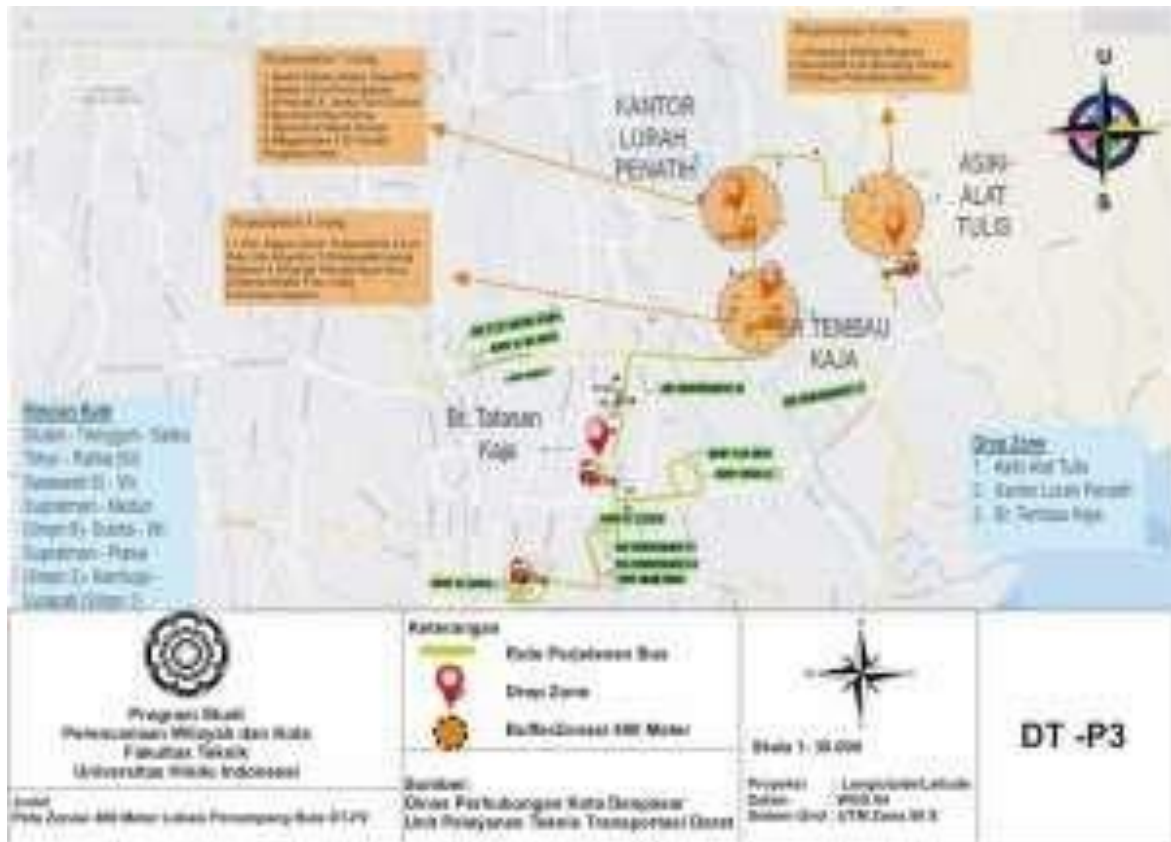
U

S

KANTOR LURAH PEMATIH

ASIRI ALAT TULIS

BR TEMBAU KAJA

Br. Tatasan Kaja

Rencana Rute
Stasiun - Tenggoh - Sakia Tohpati - Pulau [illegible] Swawedi Gt - Wr Supratman - Matur Urban Br - Buana - Wr Supratman - Plaza Urban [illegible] - Kamboja - Gusarah Urban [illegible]

Drop Zone
1. Asiri Alat Tulis
2. Kantor Lurah Penatih
3. Br. Tembau Kaja

Program Studi
Perencanaan Wilayah dan Kota
Fakultas Teknik
Universitas Hindu Indonesia

Judul
Peta Zonasi 400 Meter Lokasi Penumpang Bus DT-P3

Keterangan
Rute Perjalanan Bus
Drop Zone
Buffer/Zonasi 400 Meter

Sumber:
Dinas Perhubungan Kota Denpasar
Unit Pelayanan Teknis Transportasi Darat

Skala 1 : 30.000

Proyeksi : Longitude/Latitude
Datum : WGS 84
Sistem Grid : UTM Zona 50 S

DT -P3